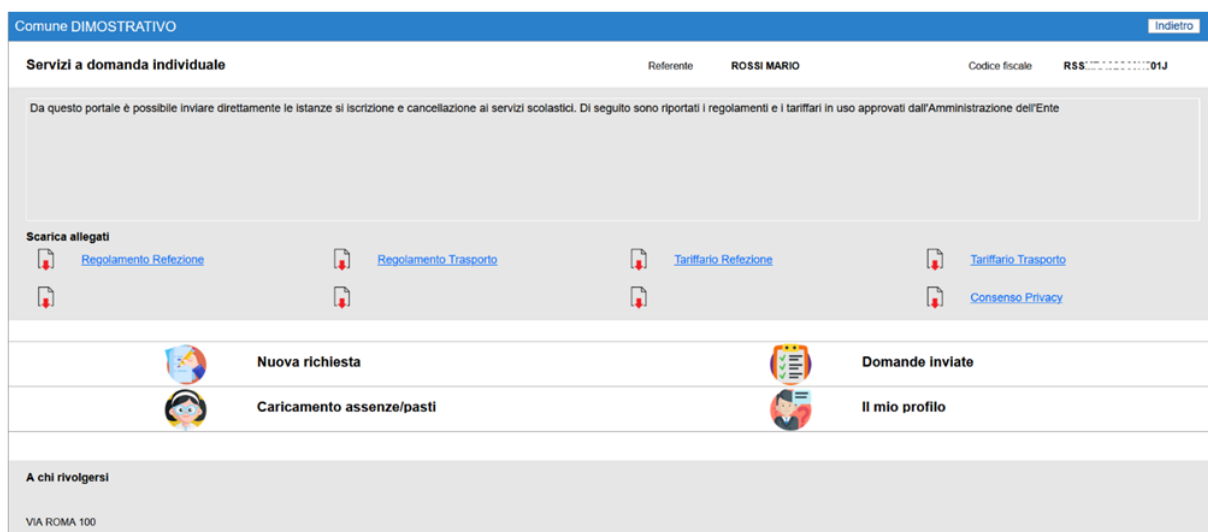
Comune DIMOSTRATIVO

Indietro

Servizi a domanda individuale

Referente ROSSI MARIO

Codice fiscale RSS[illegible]01J

Da questo portale è possibile inviare direttamente le istanze si iscrizione e cancellazione ai servizi scolastici. Di seguito sono riportati i regolamenti e i tariffari in uso approvati dall'Amministrazione dell'Ente

Scarica allegati

Regolamento Refezione

Regolamento Trasporto

Tariffario Refezione

Tariffario Trasporto

Consenso Privacy

Nuova richiesta

Domande inviate

Caricamento assenze/pasti

Il mio profilo

A chi rivolgersi

VIA ROMA 100